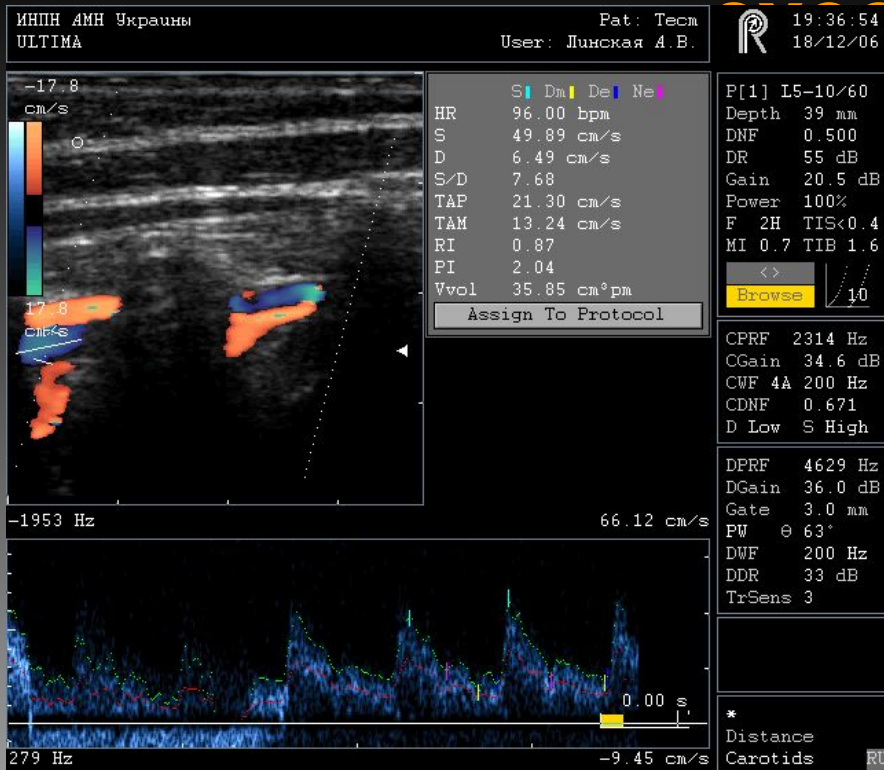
ИНПН АМН Украины
ULTIMA

Pat: Тест
User: Линская А.В.

19:36:54
18/12/06

-17.8
cm/s

17.8
cm/s

| | S | Dm | De | Ne |
|---|---|---|---|---|
| HR | 96.00 bpm | | | |
| S | 49.89 cm/s | | | |
| D | 6.49 cm/s | | | |
| S/D | 7.68 | | | |
| TAP | 21.30 cm/s | | | |
| TAM | 13.24 cm/s | | | |
| RI | 0.87 | | | |
| PI | 2.04 | | | |
| Vvol | 35.85 cm³pm | | | |

Assign To Protocol

P[1] L5-10/60
Depth 39 mm
DNF 0.500
DR 55 dB
Gain 20.5 dB
Power 100%
F 2H TIS<0.4
MI 0.7 TIB 1.6

<>
Browse
1/10

CPRF 2314 Hz
CGain 34.6 dB
CWF 4A 200 Hz
CDNF 0.671
D Low S High

-1953 Hz
66.12 cm/s

DPRF 4629 Hz
DGain 36.0 dB
Gate 3.0 mm
PW θ 63°
DWF 200 Hz
DDR 33 dB
TrSens 3

0.00 s

279 Hz
-9.45 cm/s

*
Distance
Carotids
RU